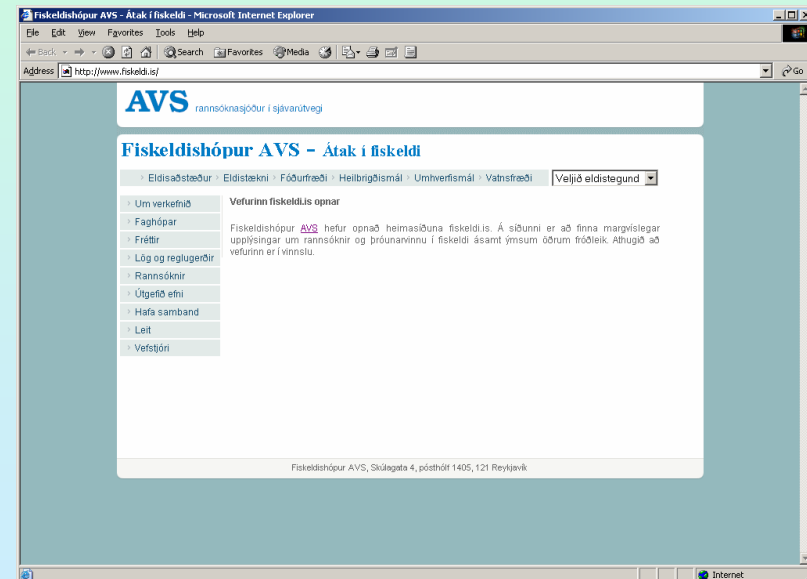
Fiskeldishópur AVS - Átak í fiskeldi - Microsoft Internet Explorer

File Edit View Favorites Tools Help

Back Search Favorites Media

Address http://www.fiskeldi.is/

Go

AVS rannsóknasjóður í sjávarútvegi

Fiskeldishópur AVS - Átak í fiskeldi

Eldisaðstæður Eldistækni Fóðurfræði Heilbrigðismál Umhverfismál Vatnsfræði

Veljið eldistegund

Um verkefnið
Faghópar
Fréttir
Lög og reglugerðir
Rannsóknir
Útgefið efni
Hafa samband
Leit
Vefstjóri

Vefurinn fiskeldi.is opnar

Fiskeldishópur AVS hefur opnað heimasíðuna fiskeldi.is. Á síðunni er að finna margvíslegar upplýsingar um rannsóknir og þróunarvinnu í fiskeldi ásamt ýmsum öðrum fróðleik. Athugið að vefurinn er í vinnslu.

Fiskeldishópur AVS, Skúlagata 4, pósthólf 1405, 121 Reykjavík

Internet